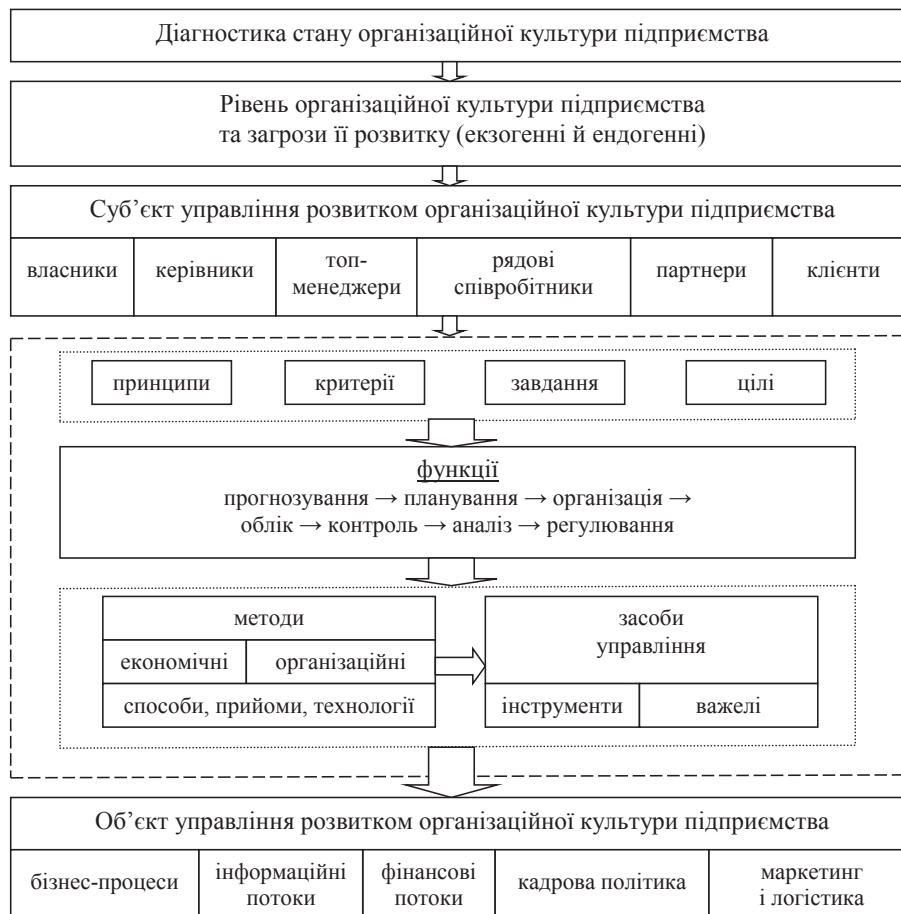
Діагностика стану організаційної культури підприємства

Рівень організаційної культури підприємства та загрози її розвитку (екзогенні й ендогенні)

Суб’єкт управління розвитком організаційної культури підприємства

| власники | керівники | топ-менеджери | рядові співробітники | партнери | клієнти |
|---|---|---|---|---|---|

принципи

критерії

завдання

цілі

функції
прогнозування → планування → організація → облік → контроль → аналіз → регулювання

методи

економічні | організаційні

способи, прийоми, технології

засоби управління

інструменти | важелі

Об’єкт управління розвитком організаційної культури підприємства

| бізнес-процеси | інформаційні потоки | фінансові потоки | кадрова політика | маркетинг і логістика |
|---|---|---|---|---|